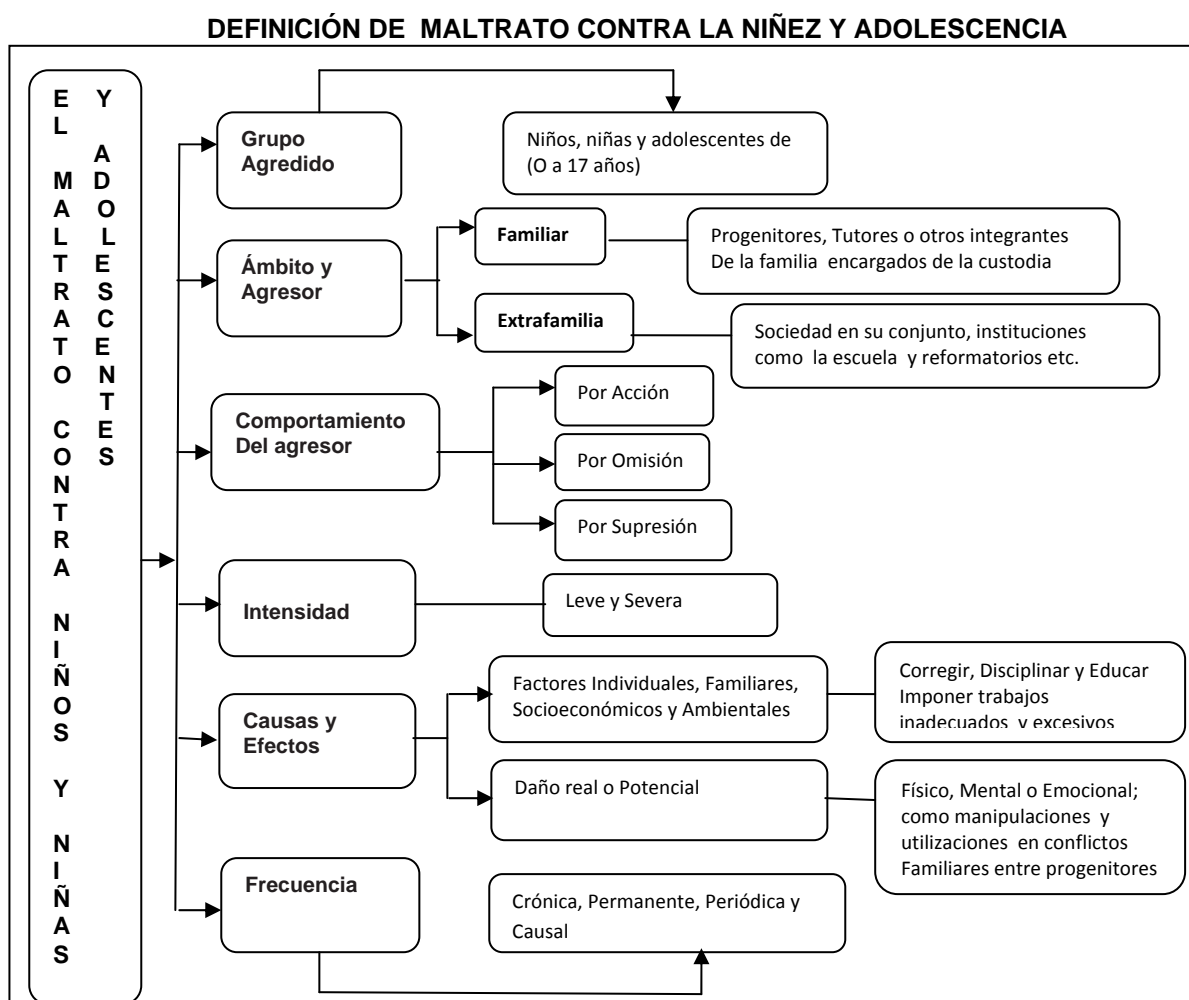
DEFINICIÓN DE MALTRATO CONTRA LA NIÑEZ Y ADOLESCENCIA

EL MALTRATO CONTRA NIÑOS Y NIÑAS Y ADOLESCENTES

Grupo Agredido

Niños, niñas y adolescentes de (O a 17 años)

Ámbito y Agresor

Familiar

Progenitores, Tutores o otros integrantes De la familia encargados de la custodia

Extrafamilia

Sociedad en su conjunto, instituciones como la escuela y reformatorios etc.

Comportamiento Del agresor

Por Acción

Por Omisión

Por Supresión

Intensidad

Leve y Severa

Causas y Efectos

Factores Individuales, Familiares, Socioeconómicos y Ambientales

Corregir, Disciplinar y Educar Imponer trabajos inadecuados y excesivos

Daño real o Potencial

Físico, Mental o Emocional; como manipulaciones y utilizaciones en conflictos Familiares entre progenitores

Frecuencia

Crónica, Permanente, Periódica y Causal